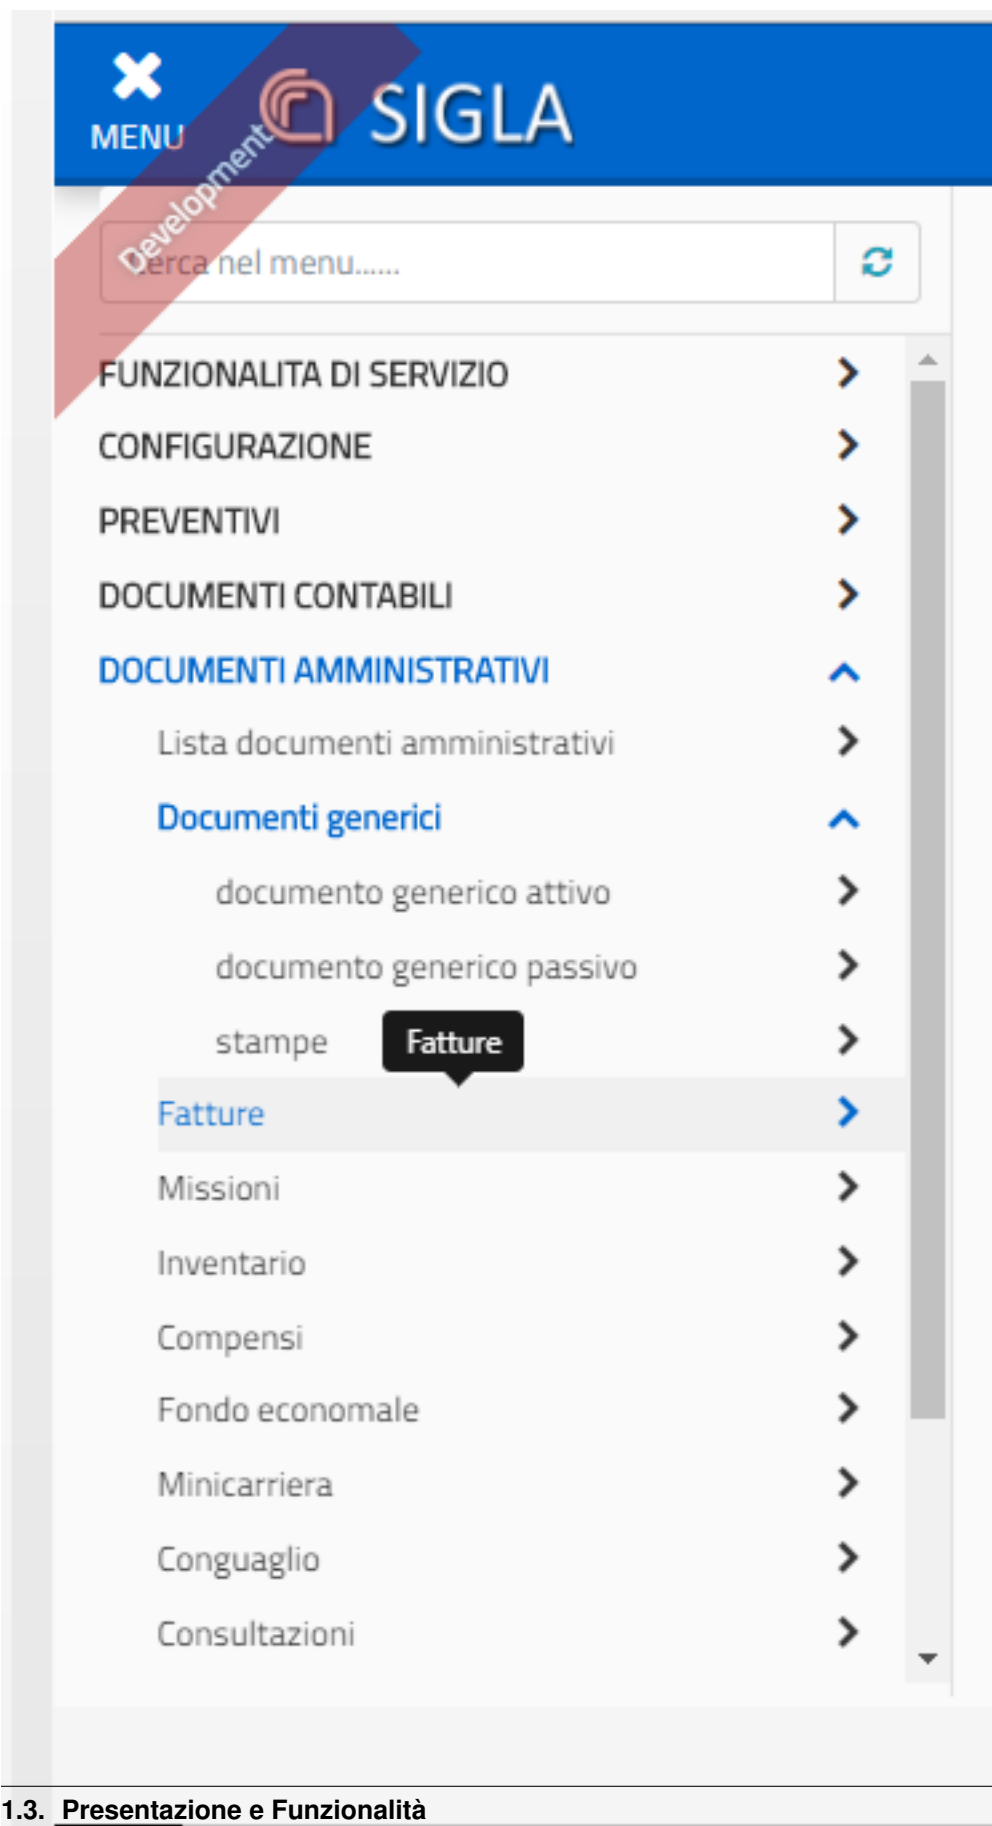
MENU

SIGLA

Development

Cerca nel menu......

FUNZIONALITA DI SERVIZIO

CONFIGURAZIONE

PREVENTIVI

DOCUMENTI CONTABILI

DOCUMENTI AMMINISTRATIVI

Lista documenti amministrativi

Documenti generici

documento generico attivo

documento generico passivo

stampe

Fatture

Fatture

Missioni

Inventario

Compensi

Fondo economale

Minicarriera

Conguaglio

Consultazioni

1.3. Presentazione e Funzionalità